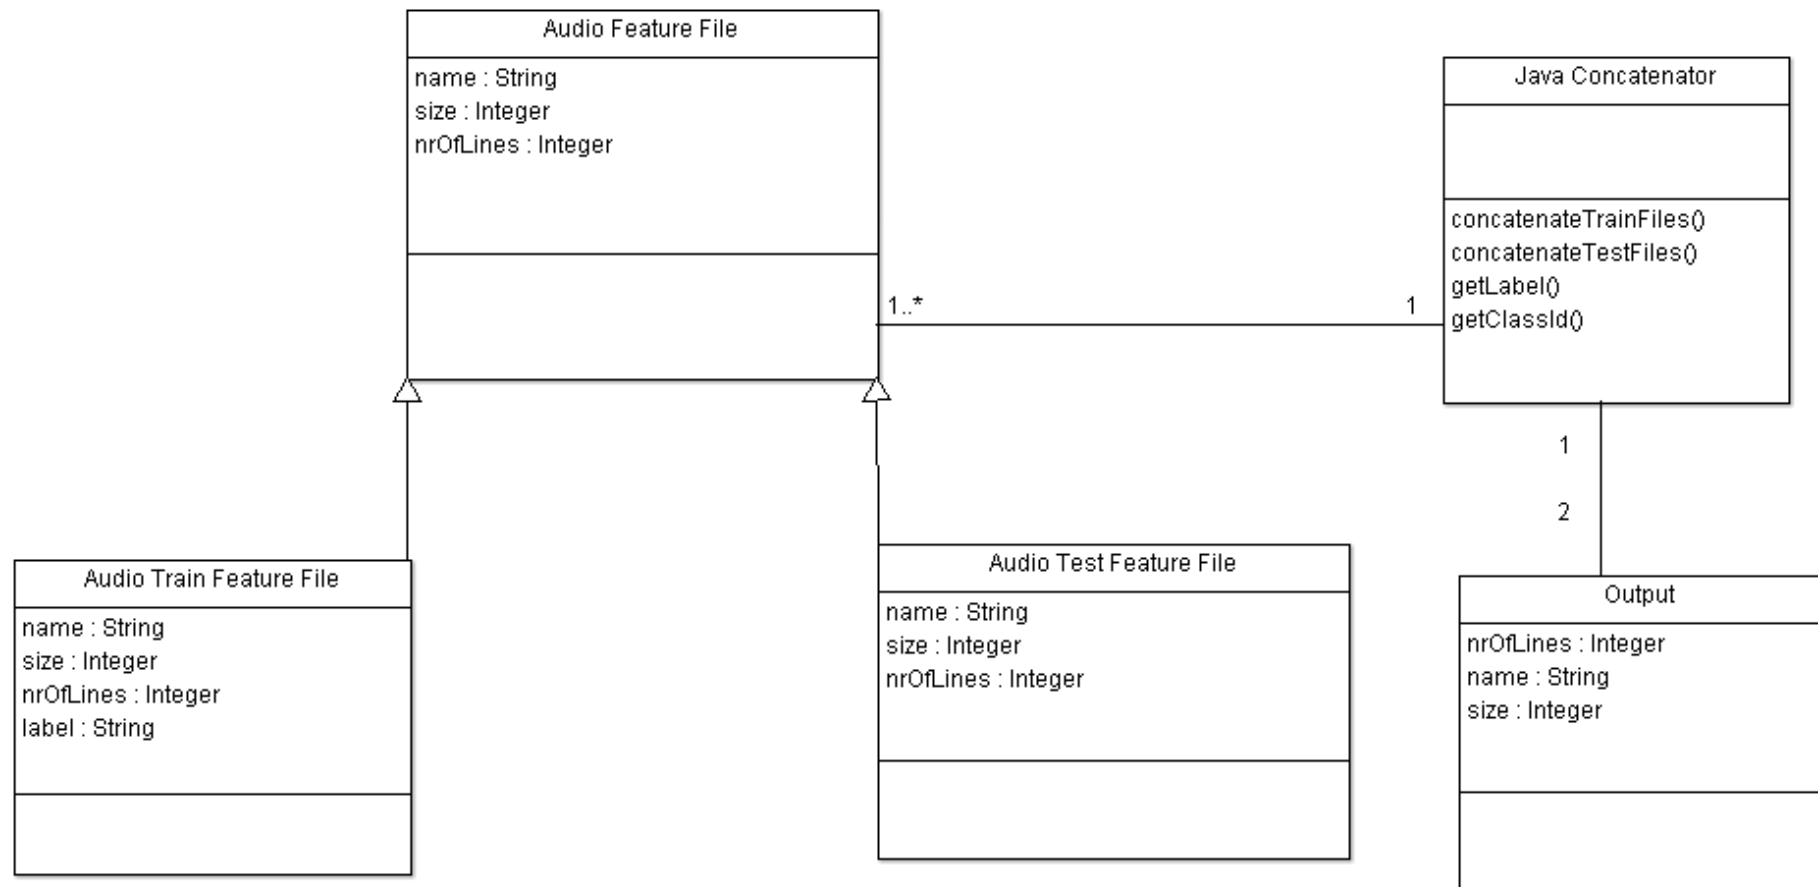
Audio Feature File

name : String
size : Integer
nrOfLines : Integer

1..*

1

Java Concatenator

concatenateTrainFiles()
concatenateTestFiles()
getLabel()
getClassId()

1

2

Audio Train Feature File

name : String
size : Integer
nrOfLines : Integer
label : String

Audio Test Feature File

name : String
size : Integer
nrOfLines : Integer

Output

nrOfLines : Integer
name : String
size : Integer